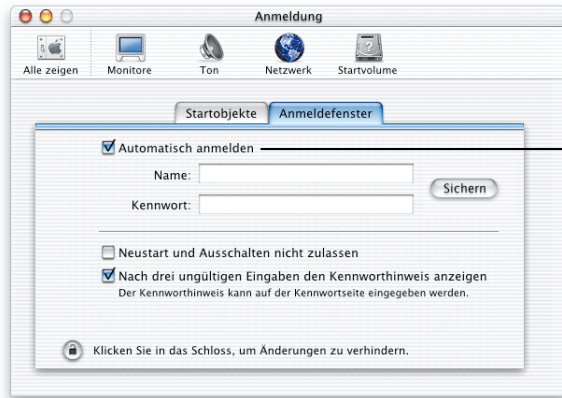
Anmeldung

Alle zeigen Monitore Ton Netzwerk Startvolume

Startobjekte Anmeldefenster

Automatisch anmelden

Name:

Kennwort:

Sichern

Neustart und Ausschalten nicht zulassen

Nach drei ungültigen Eingaben den Kennworthinweis anzeigen
Der Kennworthinweis kann auf der Kennwortseite eingegeben werden.

Klicken Sie in das Schloss, um Änderungen zu verhindern.